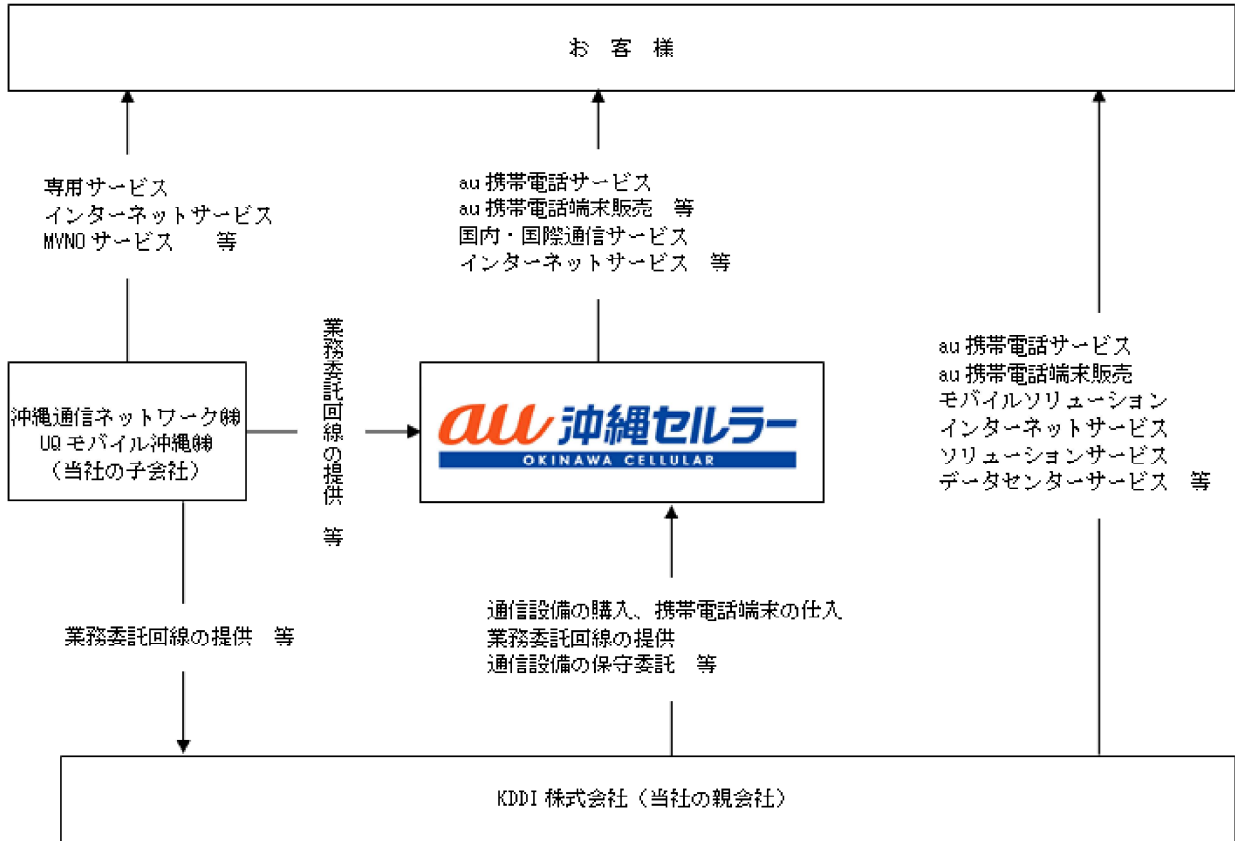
お 客 様

専用サービス
インターネットサービス
MVNO サービス　　等

au 携帯電話サービス
au 携帯電話端末販売　等
国内・国際通信サービス
インターネットサービス　等

au 携帯電話サービス
au 携帯電話端末販売
モバイルソリューション
インターネットサービス
ソリューションサービス
データセンターサービス　等

沖縄通信ネットワーク㈱
UQ モバイル沖縄㈱
（当社の子会社）

業務委託回線の提供　等

au 沖縄セルラー
OKINAWA CELLULAR

業務委託回線の提供　等

通信設備の購入、携帯電話端末の仕入
業務委託回線の提供
通信設備の保守委託　等

KDDI 株式会社（当社の親会社）